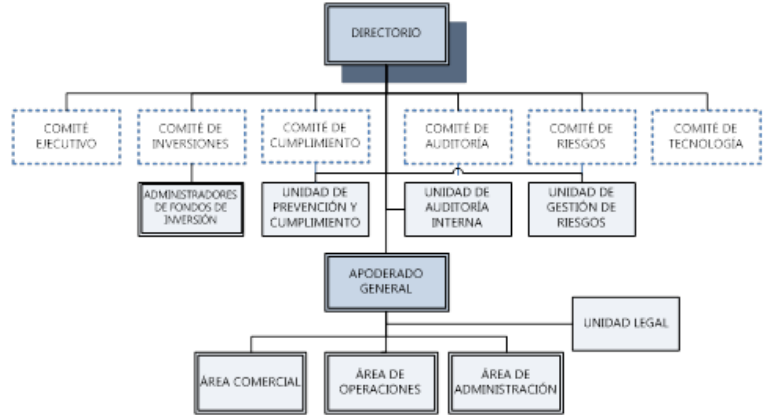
DIRECTORIO

COMITÉ EJECUTIVO

COMITÉ DE INVERSIONES

COMITÉ DE CUMPLIMIENTO

COMITÉ DE AUDITORÍA

COMITÉ DE RIESGOS

COMITÉ DE TECNOLOGÍA

ADMINISTRADORES DE FONDOS DE INVERSIÓN

UNIDAD DE PREVENCIÓN Y CUMPLIMIENTO

UNIDAD DE AUDITORÍA INTERNA

UNIDAD DE GESTIÓN DE RIESGOS

APODERADO GENERAL

UNIDAD LEGAL

ÁREA COMERCIAL

ÁREA DE OPERACIONES

ÁREA DE ADMINISTRACIÓN